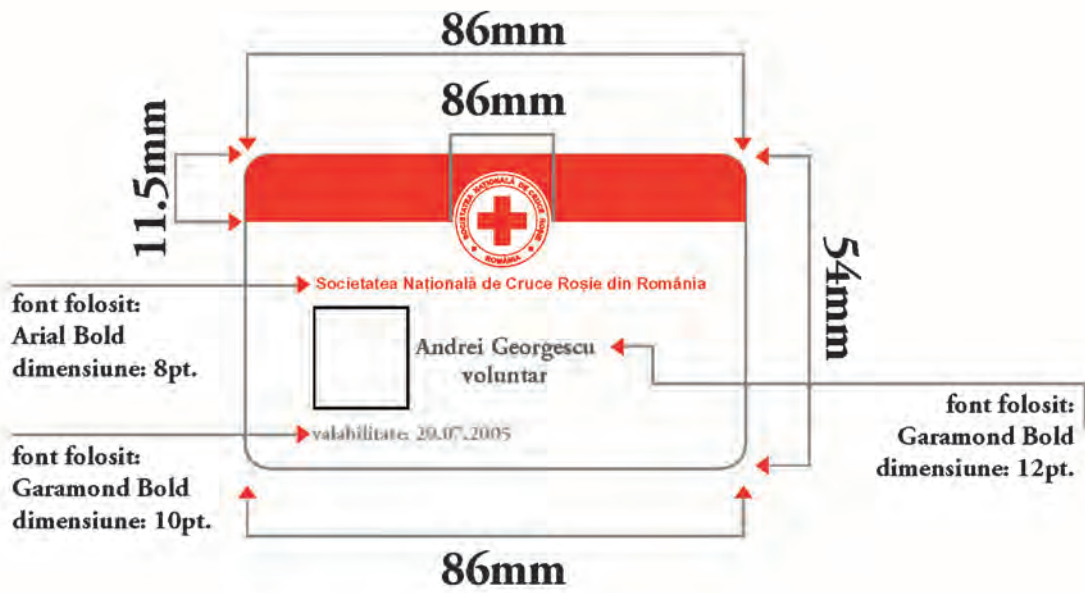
86mm

86mm

11.5mm

SOCIETATEA NAȚIONALĂ DE CRUCE ROȘIE
ROMÂNIA

54mm

font folosit:
Arial Bold
dimensiune: 8pt.

Societatea Națională de Cruce Roșie din România

Andrei Georgescu
voluntar

font folosit:
Garamond Bold
dimensiune: 12pt.

valabilitate: 29.07.2005

font folosit:
Garamond Bold
dimensiune: 10pt.

86mm